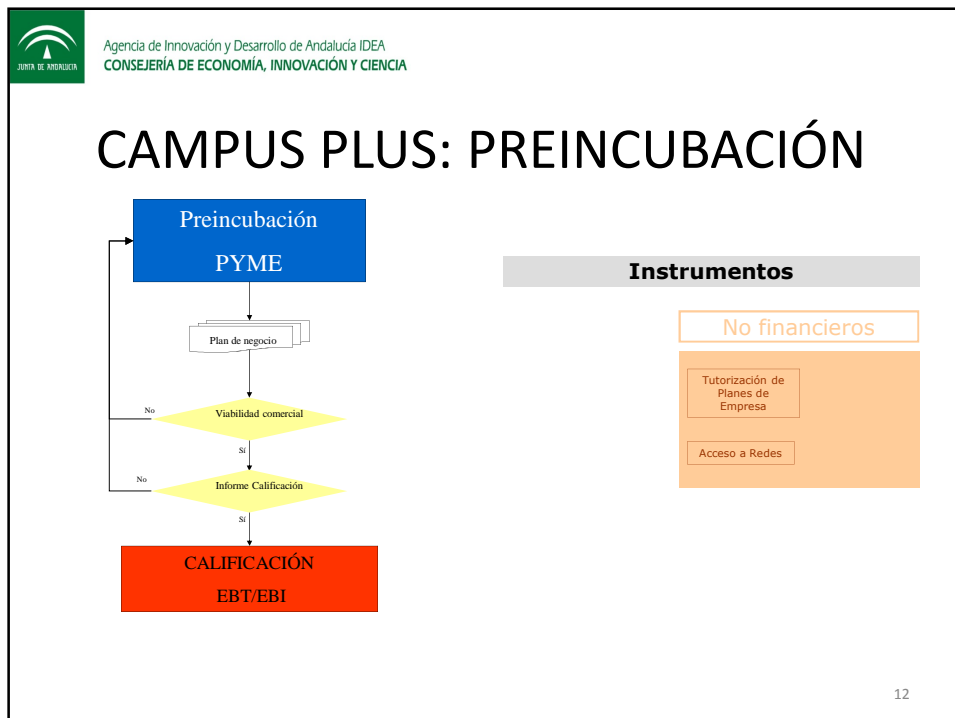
JUNTA DE ANDALUCIA

Agencia de Innovación y Desarrollo de Andalucía IDEA
CONSEJERÍA DE ECONOMÍA, INNOVACIÓN Y CIENCIA

CAMPUS PLUS: PREINCUBACIÓN

Preincubación

PYME

Plan de negocio

No

Viabilidad comercial

Sí

No

Informe Calificación

Sí

CALIFICACIÓN

EBT/EBI

Instrumentos

No financieros

Tutorización de Planes de Empresa

Acceso a Redes

12